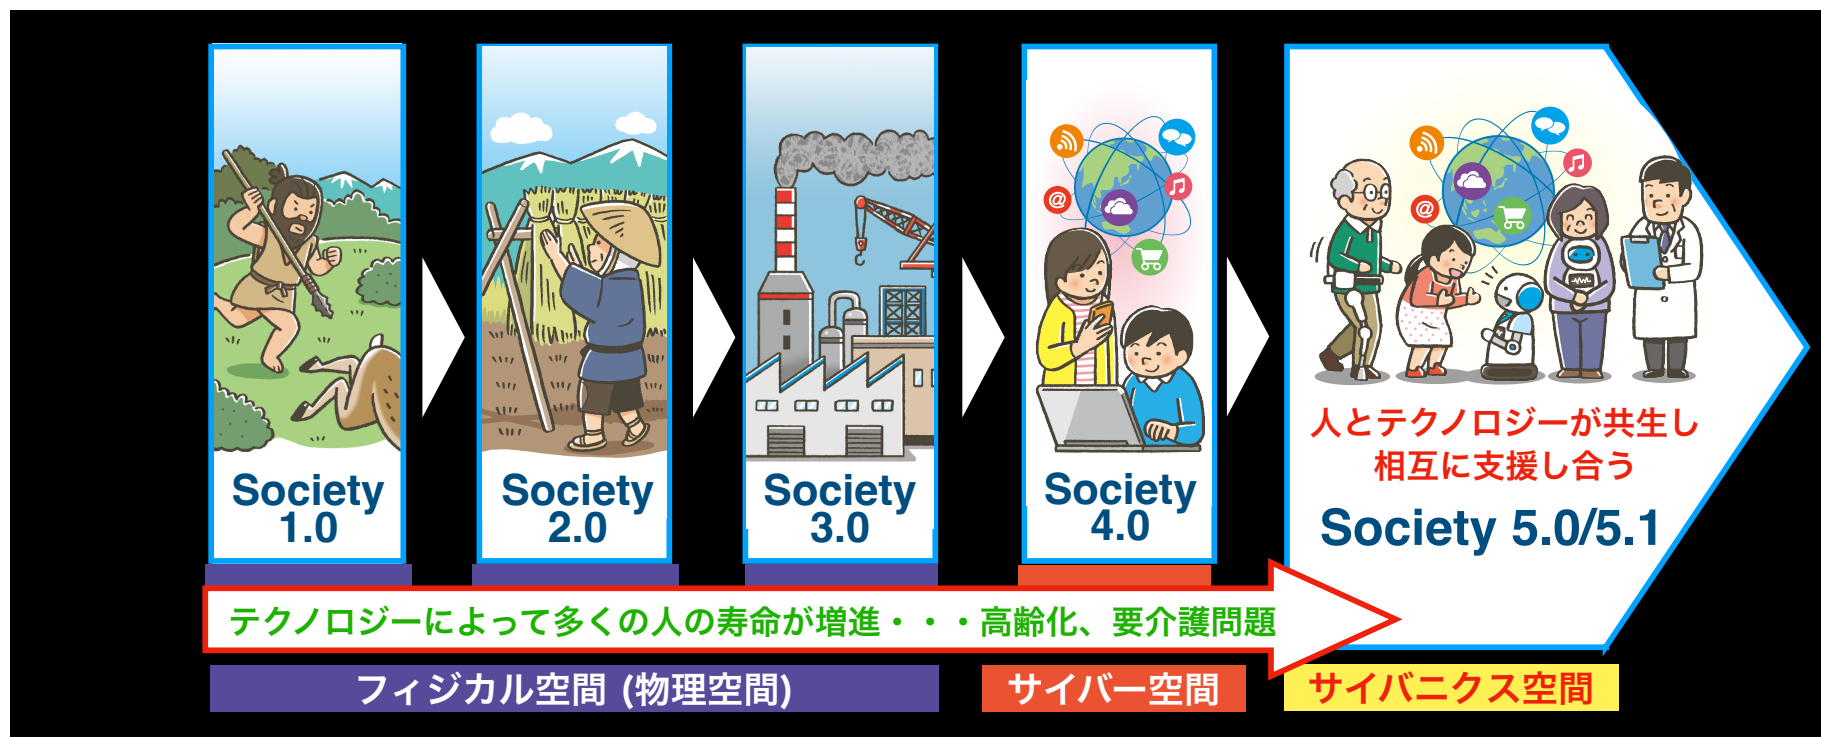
Society 1.0

Society 2.0

Society 3.0

Society 4.0

人とテクノロジーが共生し
相互に支援し合う

Society 5.0/5.1

テクノロジーによって多くの人の寿命が増進・・・高齢化、要介護問題

フィジカル空間 (物理空間)

サイバー空間

サイバニクス空間